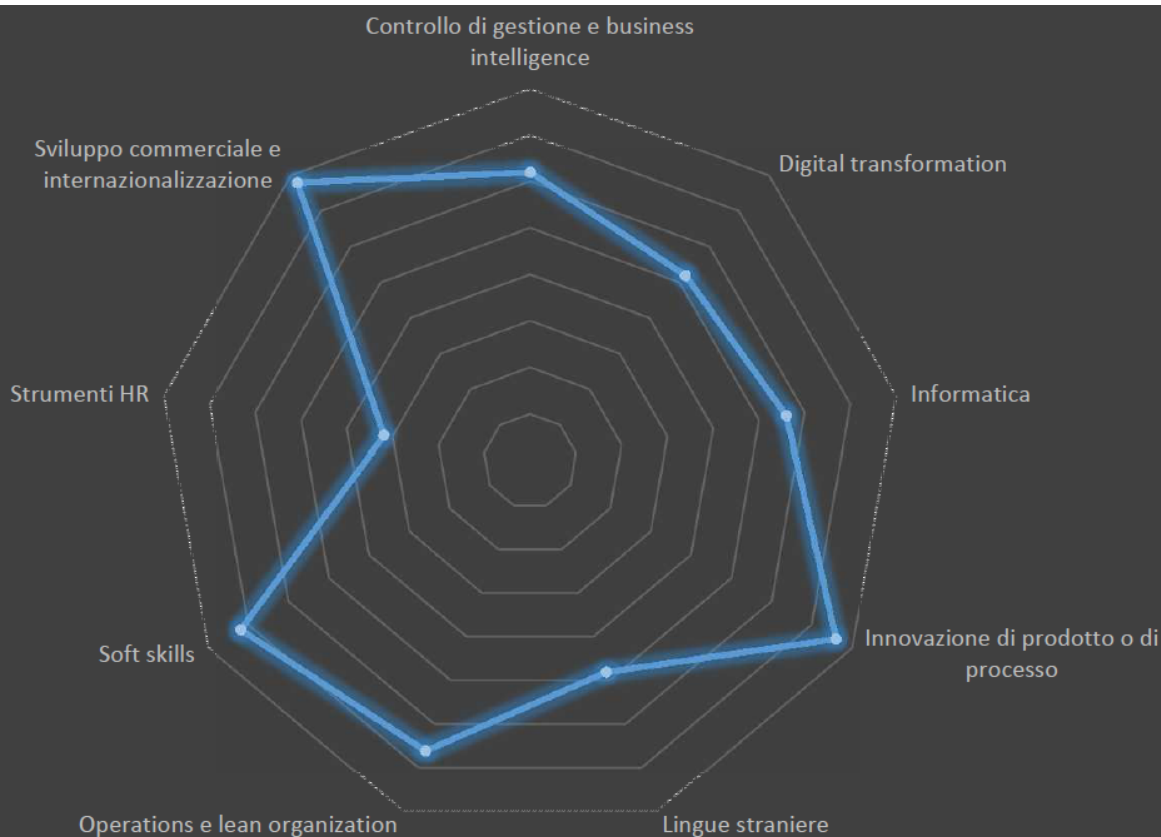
Controllo di gestione e business intelligence

Digital transformation

Informatica

Innovazione di prodotto o di processo

Lingue straniere

Operations e lean organization

Soft skills

Strumenti HR

Sviluppo commerciale e internazionalizzazione